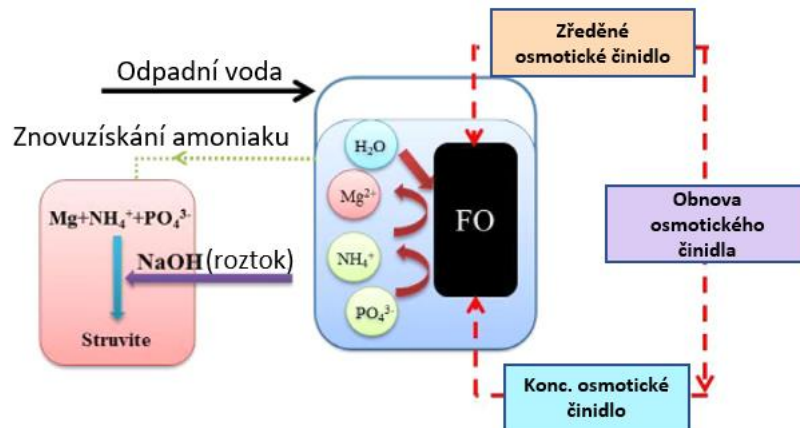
Zředěné osmotické činidlo

Odpadní voda

Znovuzískání amoniaku

$H_2O$

$Mg^{2+}$

FO

Obnova osmotického činidla

$Mg+NH_4^++PO_4^{3-}$

NaOH(roztok)

$NH_4^+$

$PO_4^{3-}$

Struvite

Konc. osmotické činidlo